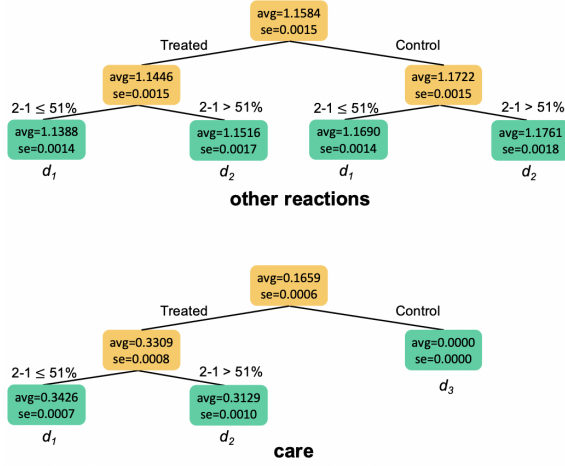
avg=1.1584
se=0.0015

Treated

Control

avg=1.1446
se=0.0015

avg=1.1722
se=0.0015

2-1 ≤ 51%

2-1 > 51%

2-1 ≤ 51%

2-1 > 51%

avg=1.1388
se=0.0014

$d_1$

avg=1.1516
se=0.0017

$d_2$

avg=1.1690
se=0.0014

$d_1$

avg=1.1761
se=0.0018

$d_2$

other reactions

avg=0.1659
se=0.0006

Treated

Control

avg=0.3309
se=0.0008

avg=0.0000
se=0.0000

$d_3$

2-1 ≤ 51%

2-1 > 51%

avg=0.3426
se=0.0007

$d_1$

avg=0.3129
se=0.0010

$d_2$

care